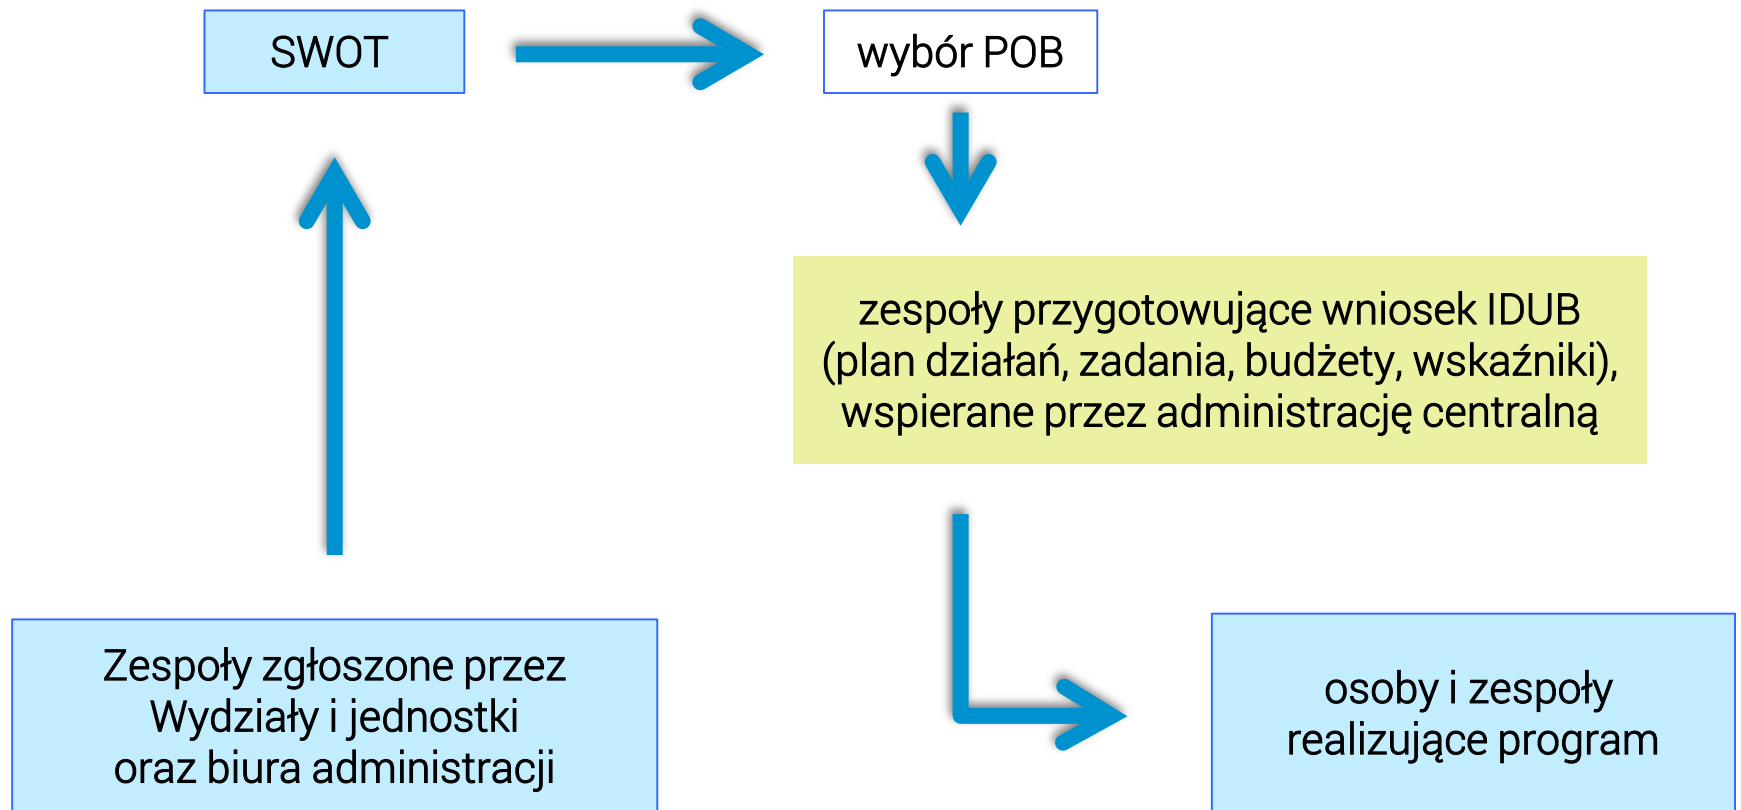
SWOT

wybór POB

zespoły przygotowujące wniosek IDUB (plan działań, zadania, budżety, wskaźniki), wspierane przez administrację centralną

Zespoły zgłoszone przez Wydziały i jednostki oraz biura administracji

osoby i zespoły realizujące program